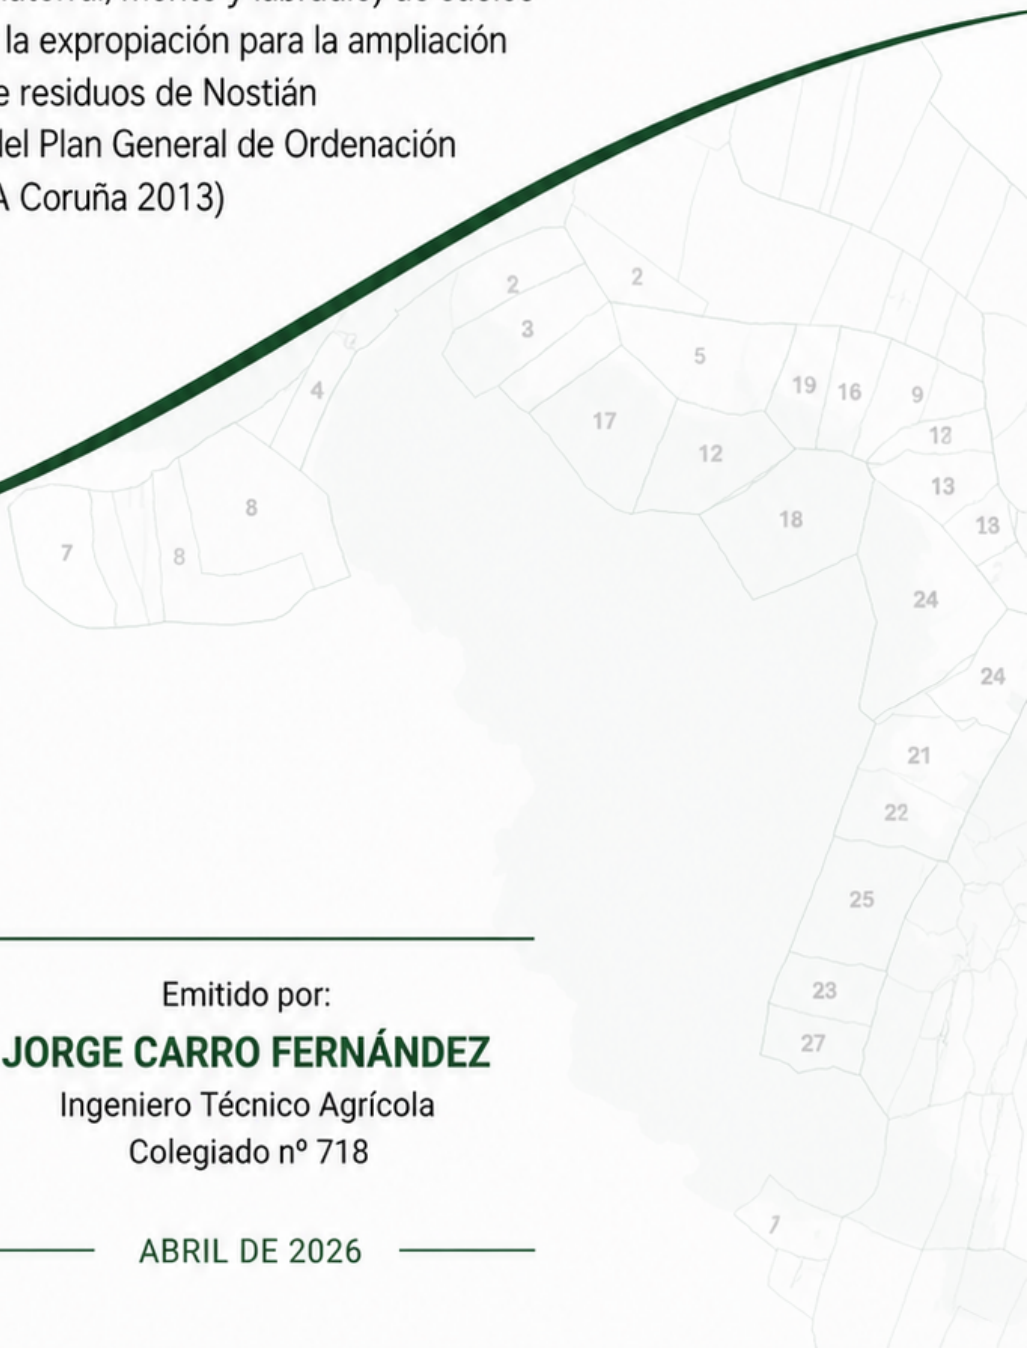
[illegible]
la expropiación para la ampliación
e residuos de Nostián
del Plan General de Ordenación
A Coruña 2013)

2
2
3
5
19
16
9
4
17
12
12
13
8
18
13
7
8
24
24
21
22
25
23
27
7

Emitido por:
JORGE CARRO FERNÁNDEZ
Ingeniero Técnico Agrícola
Colegiado nº 718

ABRIL DE 2026